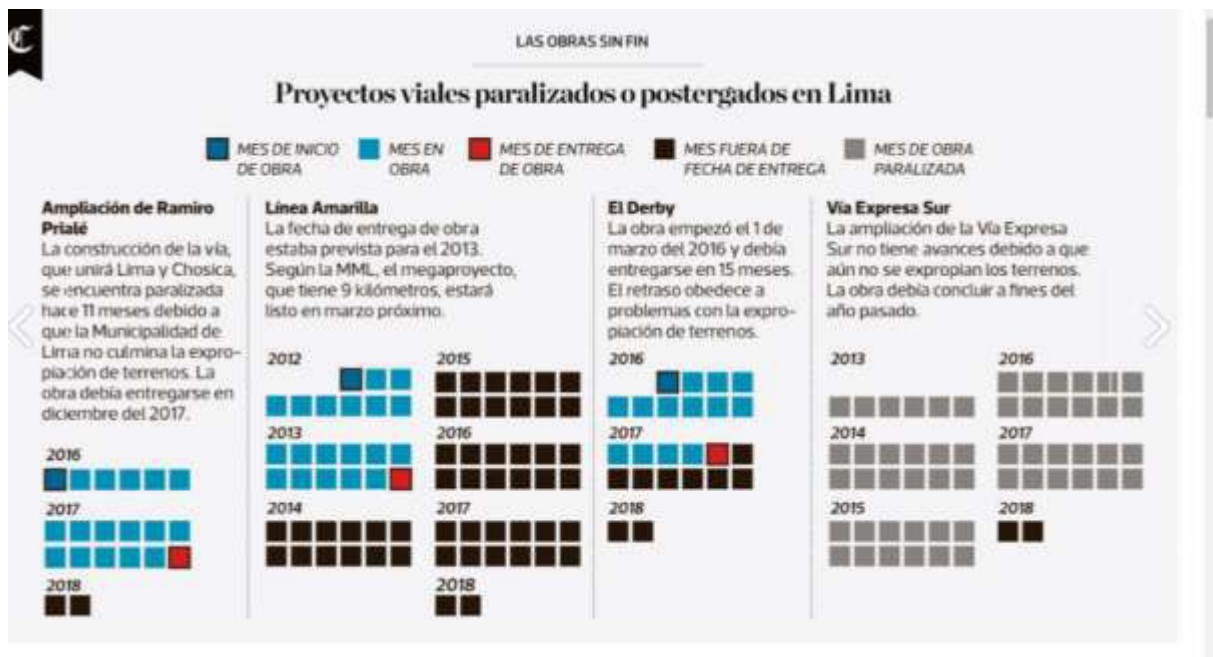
C

LAS OBRAS SIN FIN

Proyectos viales paralizados o postergados en Lima

MES DE INICIO DE OBRA
MES EN OBRA
MES DE ENTREGA DE OBRA
MES FUERA DE FECHA DE ENTREGA
MES DE OBRA PARALIZADA

Ampliación de Ramiro Prialé
La construcción de la vía, que unirá Lima y Chosica, se encuentra paralizada hace 11 meses debido a que la Municipalidad de Lima no culmina la expropiación de terrenos. La obra debía entregarse en diciembre del 2017.

2016
2017
2018

Línea Amarilla
La fecha de entrega de obra estaba prevista para el 2013. Según la MML, el megaproyecto, que tiene 9 kilómetros, estará listo en marzo próximo.

2012
2013
2014
2015
2016
2017
2018

El Derby
La obra empezó el 1 de marzo del 2016 y debía entregarse en 15 meses. El retraso obedece a problemas con la expropiación de terrenos.

2016
2017
2018

Vía Expresa Sur
La ampliación de la Vía Expresa Sur no tiene avances debido a que aún no se expropian los terrenos. La obra debía concluir a fines del año pasado.

2013
2014
2015
2016
2017
2018